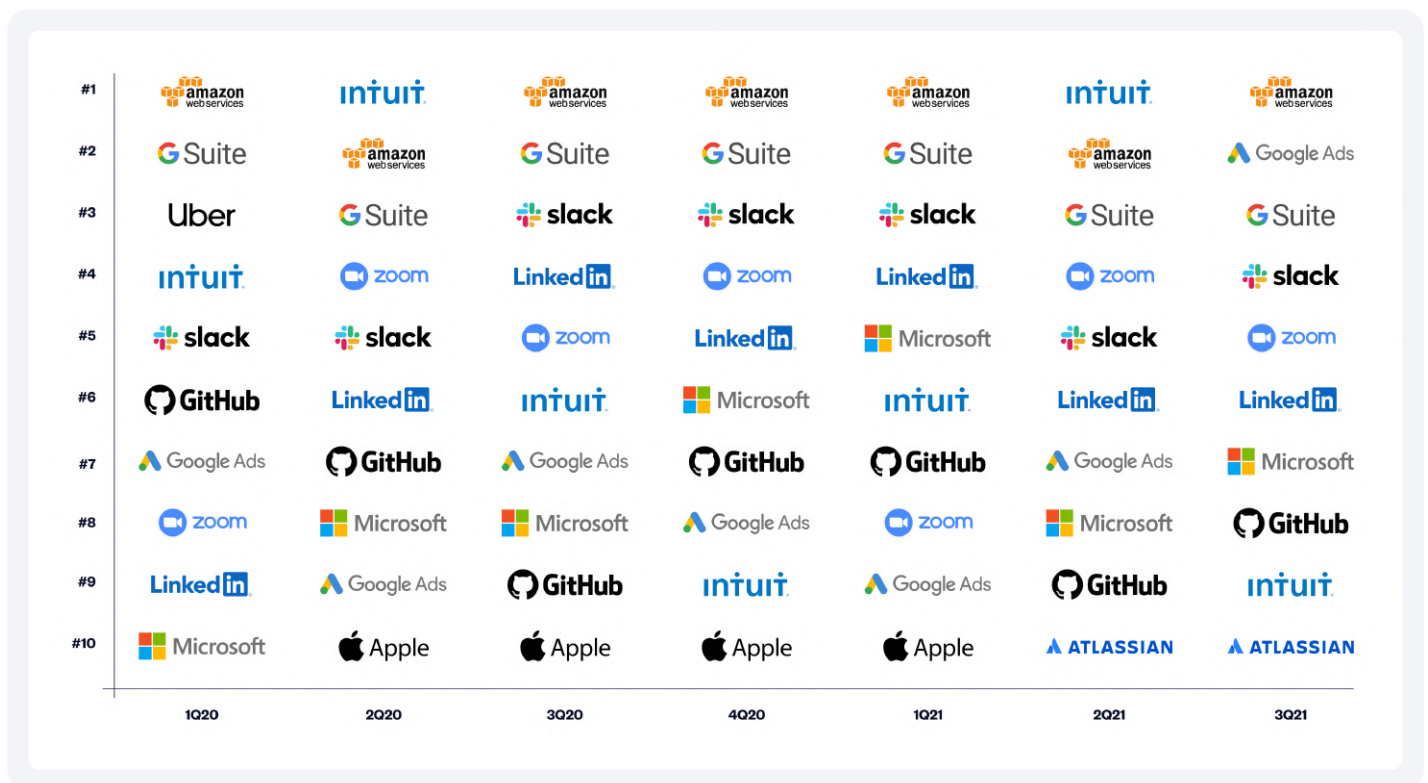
|  | 1Q20 | 2Q20 | 3Q20 | 4Q20 | 1Q21 | 2Q21 | 3Q21 |
|---|---|---|---|---|---|---|---|
| #1 | amazon webservices | INTUIT | amazon webservices | amazon webservices | amazon webservices | INTUIT | amazon webservices |
| #2 | G Suite | amazon webservices | G Suite | G Suite | G Suite | amazon webservices | Google Ads |
| #3 | Uber | G Suite | slack | slack | slack | G Suite | G Suite |
| #4 | INTUIT | zoom | LinkedIn | zoom | LinkedIn | zoom | slack |
| #5 | slack | slack | zoom | LinkedIn | Microsoft | slack | zoom |
| #6 | GitHub | LinkedIn | INTUIT | Microsoft | INTUIT | LinkedIn | LinkedIn |
| #7 | Google Ads | GitHub | Google Ads | GitHub | GitHub | Google Ads | Microsoft |
| #8 | zoom | Microsoft | Microsoft | Google Ads | zoom | Microsoft | GitHub |
| #9 | LinkedIn | Google Ads | GitHub | INTUIT | Google Ads | GitHub | INTUIT |
| #10 | Microsoft | Apple | Apple | Apple | Apple | ATLASSIAN | ATLASSIAN |